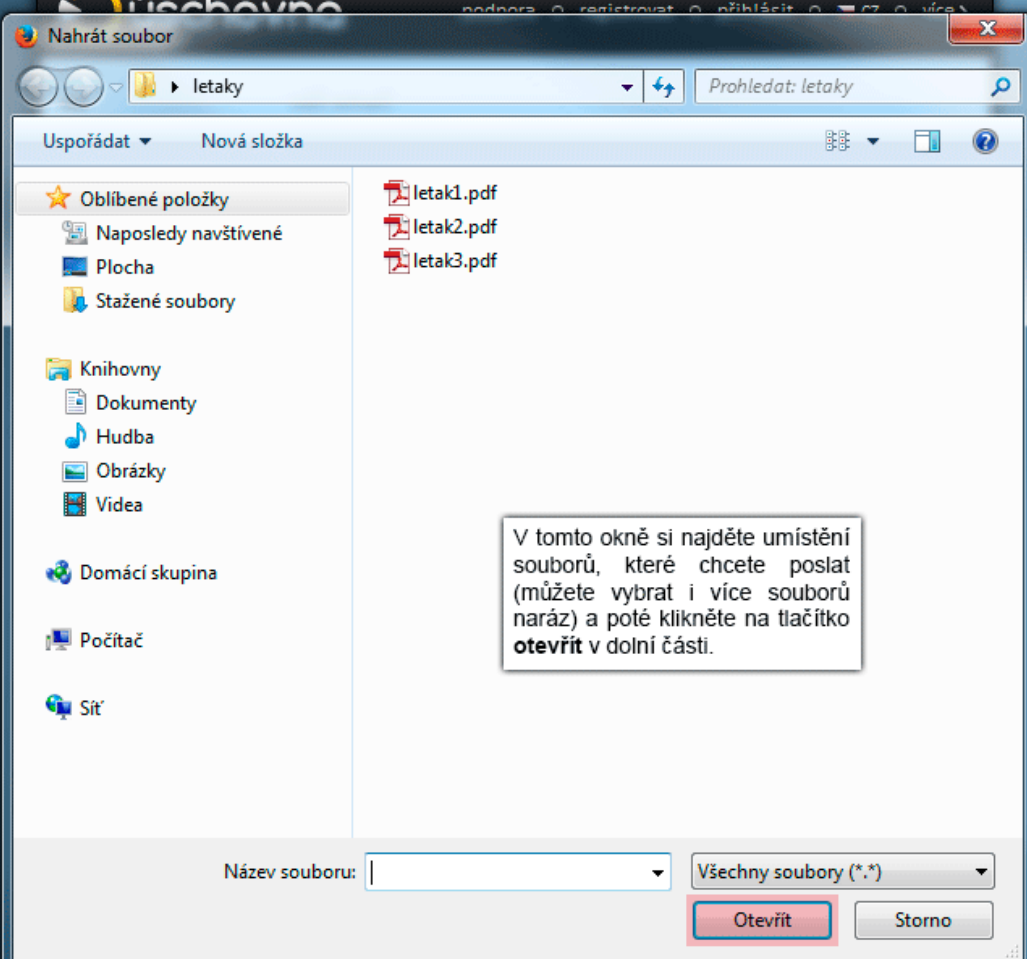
uschovna podpora registrovat přihlásit CZ více

Nahrát soubor

letaky

Prohledat: letaky

Uspořádat ▾ Nová složka

Oblíbené položky
Naposledy navštívené
Plocha
Stažené soubory

Knihovny
Dokumenty
Hudba
Obrázky
Videa

Domácí skupina

Počítač

Síť

letak1.pdf
letak2.pdf
letak3.pdf

V tomto okně si najděte umístění souborů, které chcete poslat (můžete vybrat i více souborů naráz) a poté klikněte na tlačítko **otevřít** v dolní části.

Název souboru:

Všechny soubory (*.*)

Otevřít

Storno